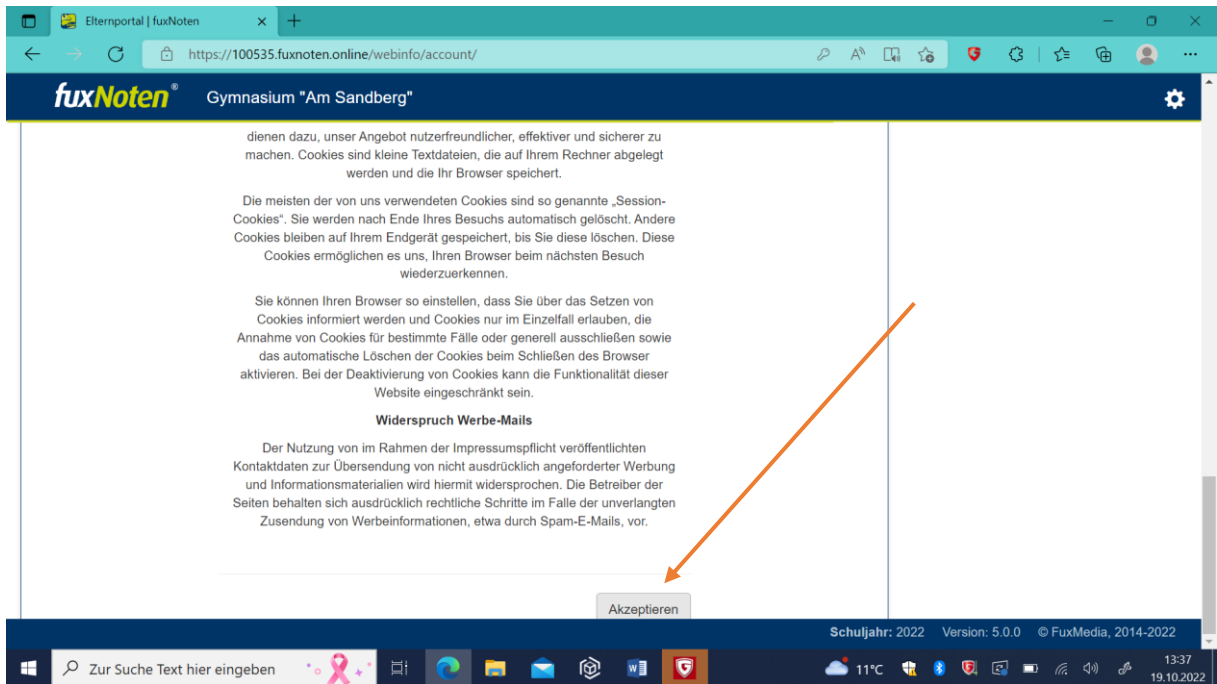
Elternportal | fuxNoten

https://100535.fuxnoten.online/webinfo/account/

fuxNoten®

Gymnasium "Am Sandberg"

dienen dazu, unser Angebot nutzerfreundlicher, effektiver und sicherer zu machen. Cookies sind kleine Textdateien, die auf Ihrem Rechner abgelegt werden und die Ihr Browser speichert.

Die meisten der von uns verwendeten Cookies sind so genannte „Session-Cookies". Sie werden nach Ende Ihres Besuchs automatisch gelöscht. Andere Cookies bleiben auf Ihrem Endgerät gespeichert, bis Sie diese löschen. Diese Cookies ermöglichen es uns, Ihren Browser beim nächsten Besuch wiederzuerkennen.

Sie können Ihren Browser so einstellen, dass Sie über das Setzen von Cookies informiert werden und Cookies nur im Einzelfall erlauben, die Annahme von Cookies für bestimmte Fälle oder generell ausschließen sowie das automatische Löschen der Cookies beim Schließen des Browser aktivieren. Bei der Deaktivierung von Cookies kann die Funktionalität dieser Website eingeschränkt sein.

Widerspruch Werbe-Mails

Der Nutzung von im Rahmen der Impressumspflicht veröffentlichten Kontaktdaten zur Übersendung von nicht ausdrücklich angeforderter Werbung und Informationsmaterialien wird hiermit widersprochen. Die Betreiber der Seiten behalten sich ausdrücklich rechtliche Schritte im Falle der unverlangten Zusendung von Werbeinformationen, etwa durch Spam-E-Mails, vor.

Akzeptieren

Schuljahr: 2022 Version: 5.0.0 © FuxMedia, 2014-2022

Zur Suche Text hier eingeben

11°C

13:37
19.10.2022